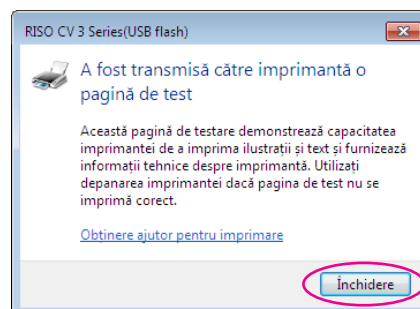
RISO CV 3 Series(USB flash)

A fost transmisă către imprimantă o pagină de test

Această pagină de testare demonstrează capacitatea imprimantei de a imprima ilustrații și text și furnizează informații tehnice despre imprimantă. Utilizați depanarea imprimantei dacă pagina de test nu se imprimă corect.

Obținere ajutor pentru imprimare

Închidere